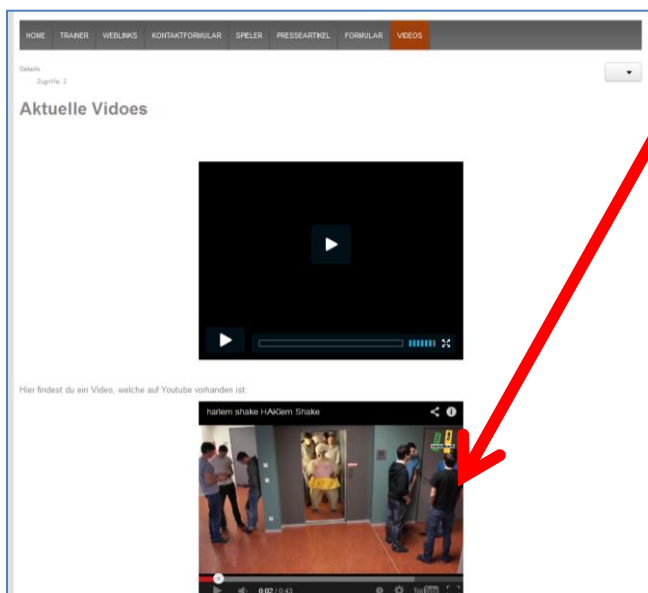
HOME TRAINER WEBLINKS KONTAKTFORMULAR SPELER PRESSEARTIKEL FORMULAR VIDEOS

Details
Zugriffe: 2

Aktuelle Vidoes

Hier findest du ein Video, welche auf Youtube vorhanden ist:

harlem shake HAKlem Shake

0:02 / 0:43